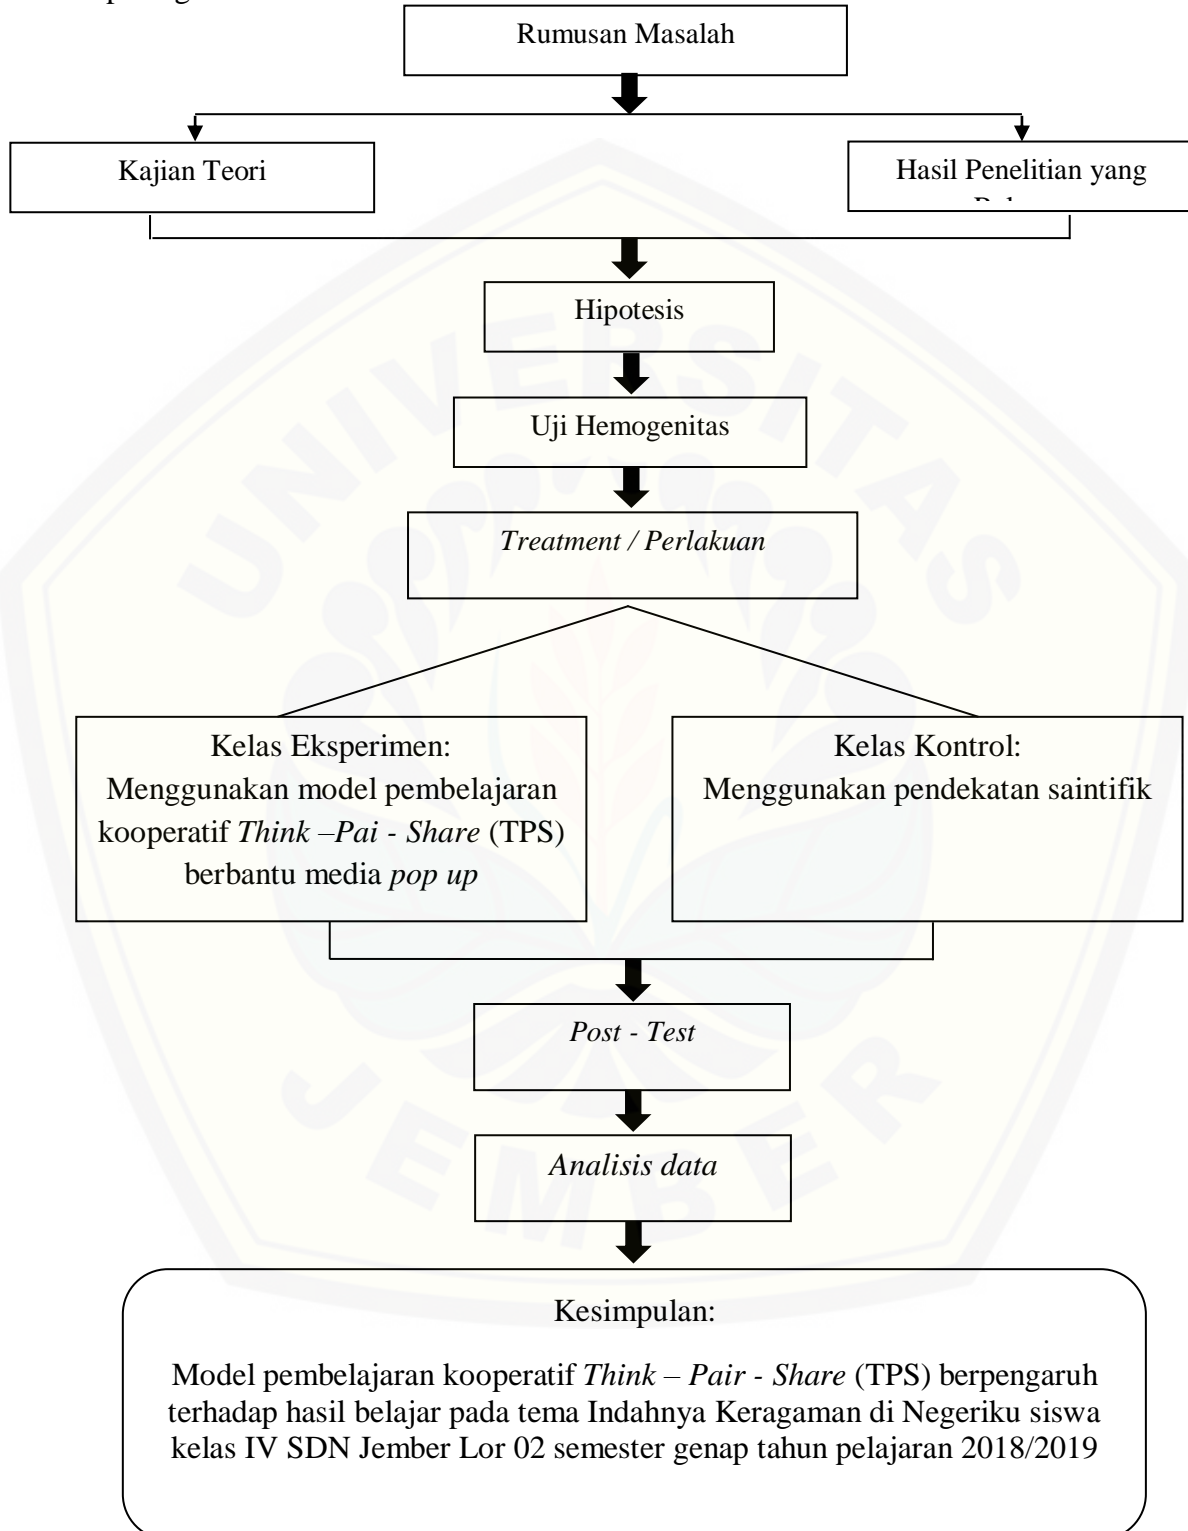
Rumusan Masalah

Kajian Teori

Hasil Penelitian yang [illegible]

Hipotesis

Uji Hemogenitas

*Treatment / Perlakuan*

Kelas Eksperimen: Menggunakan model pembelajaran kooperatif *Think –Pai - Share* (TPS) berbantu media *pop up*

Kelas Kontrol: Menggunakan pendekatan saintifik

*Post - Test*

*Analisis data*

Kesimpulan:

Model pembelajaran kooperatif *Think – Pair - Share* (TPS) berpengaruh terhadap hasil belajar pada tema Indahnya Keragaman di Negeriku siswa kelas IV SDN Jember Lor 02 semester genap tahun pelajaran 2018/2019